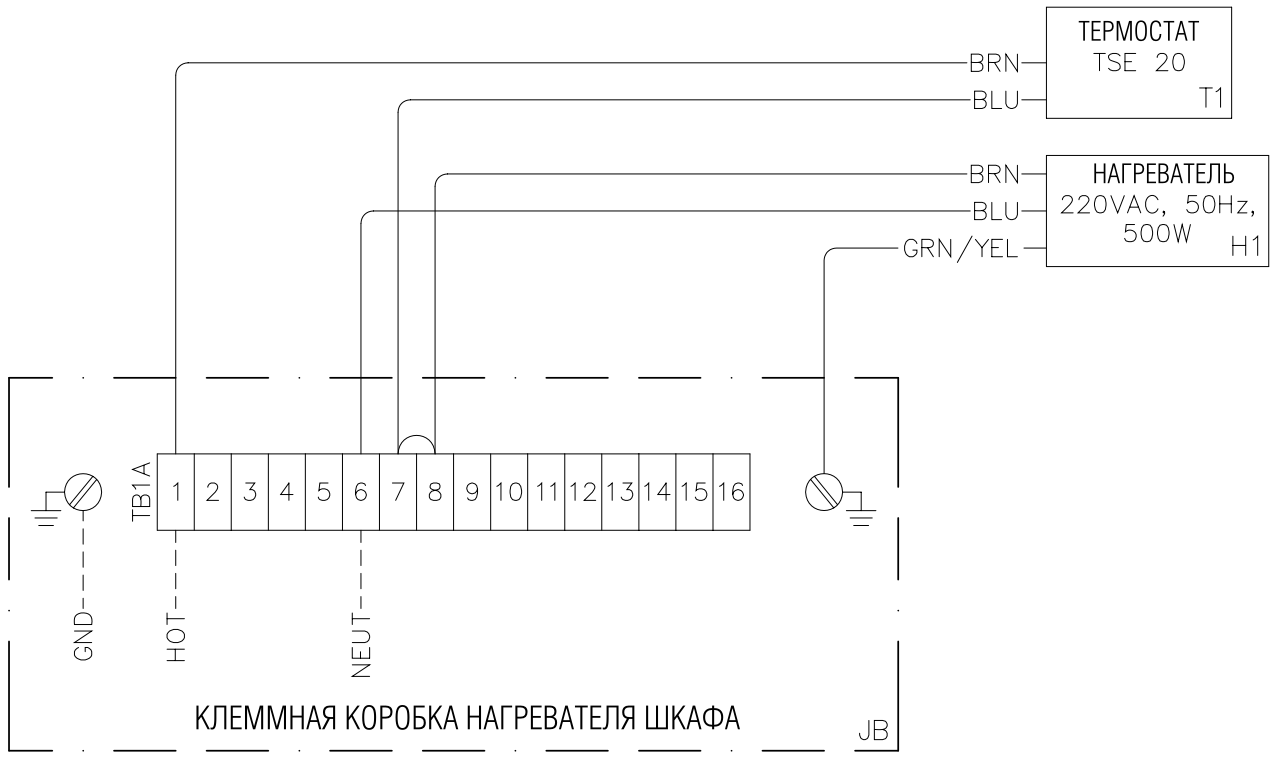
ТЕРМОСТАТ
TSE 20
T1

BRN
BLU

НАГРЕВАТЕЛЬ
220VAC, 50Hz,
500W
H1

BRN
BLU
GRN/YEL

TB1A

| 1 | 2 | 3 | 4 | 5 | 6 | 7 | 8 | 9 | 10 | 11 | 12 | 13 | 14 | 15 | 16 |
|---|---|---|---|---|---|---|---|---|---|---|---|---|---|---|---|

GND
HOT
NEUT

КЛЕММНАЯ КОРОБКА НАГРЕВАТЕЛЯ ШКАФА
JB